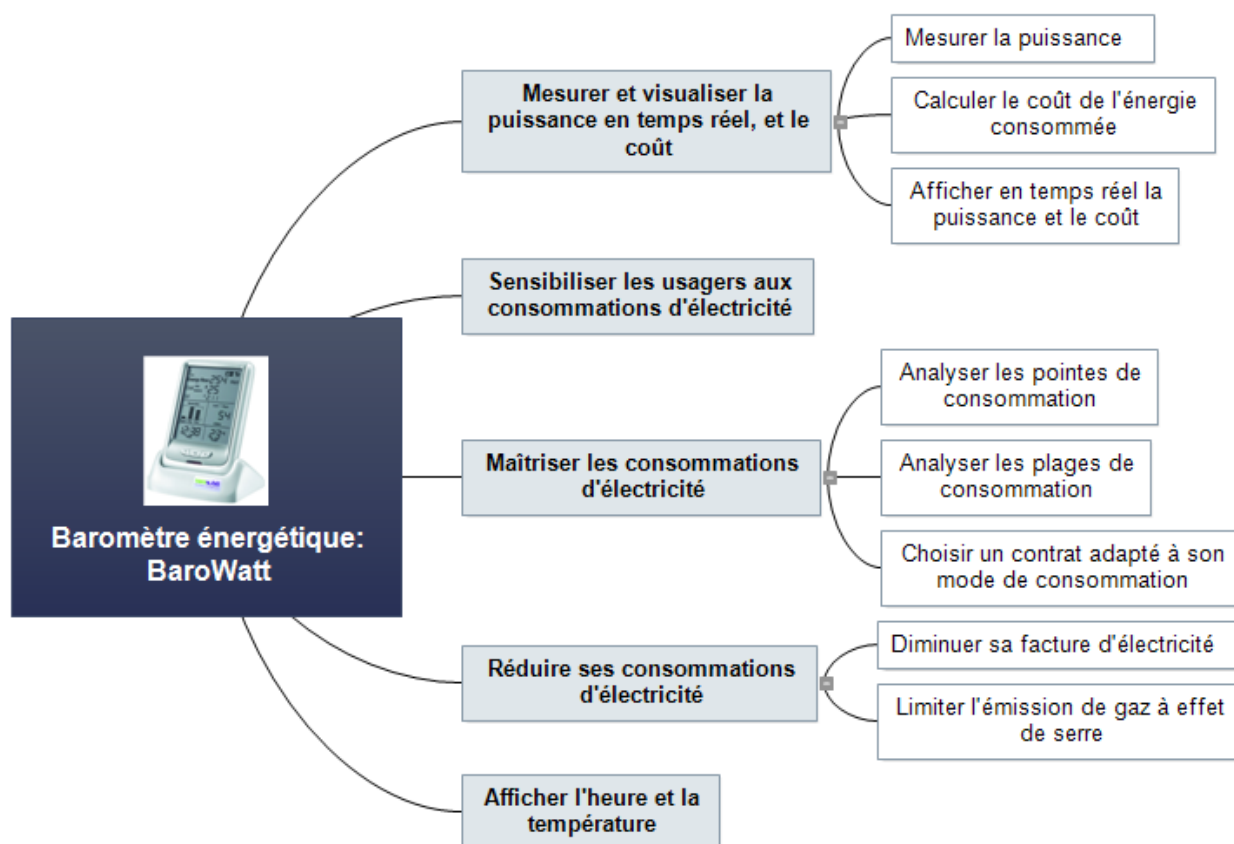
Baromètre énergétique: BaroWatt

Mesurer et visualiser la puissance en temps réel, et le coût

Mesurer la puissance

Calculer le coût de l'énergie consommée

Afficher en temps réel la puissance et le coût

Sensibiliser les usagers aux consommations d'électricité

Maîtriser les consommations d'électricité

Analyser les pointes de consommation

Analyser les plages de consommation

Choisir un contrat adapté à son mode de consommation

Réduire ses consommations d'électricité

Diminuer sa facture d'électricité

Limiter l'émission de gaz à effet de serre

Afficher l'heure et la température